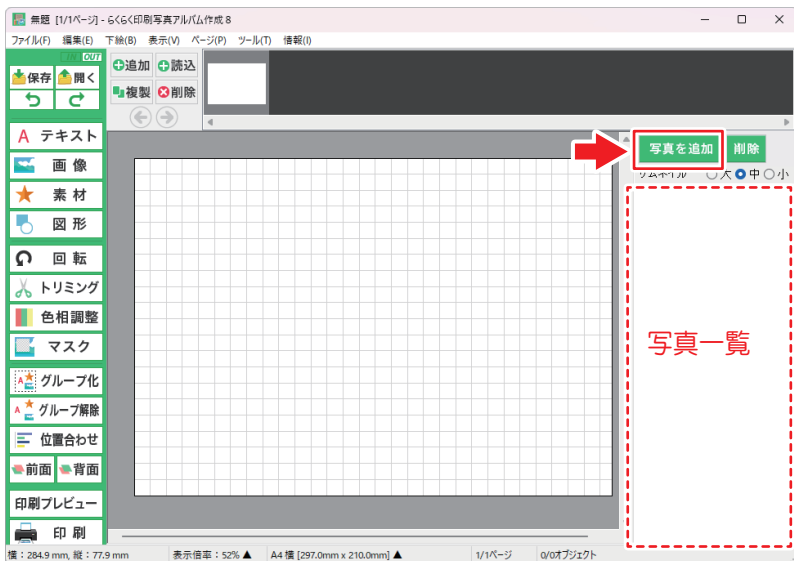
無題 [1/1ページ] - らくらく印刷写真アルバム作成 8

ファイル(F) 編集(E) 下絵(B) 表示(V) ページ(P) ツール(T) 情報(I)

OUT

保存 開く

追加 読込

複製 削除

テキスト

画像

素材

図形

回転

トリミング

色相調整

マスク

グループ化

グループ解除

位置合わせ

前面 背面

印刷プレビュー

印刷

写真を追加 削除

ムネイル 大 中 小

写真一覧

横：284.9 mm, 縦：77.9 mm 表示倍率：52% A4 横 [297.0mm x 210.0mm] 1/1ページ 0/0オブジェクト